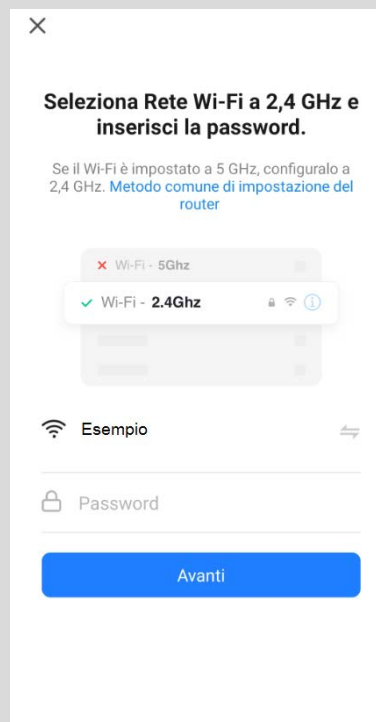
×

Seleziona Rete Wi-Fi a 2,4 GHz e inserisci la password.

Se il Wi-Fi è impostato a 5 GHz, configuralo a 2,4 GHz. Metodo comune di impostazione del router

× Wi-Fi - 5Ghz

✓ Wi-Fi - 2.4Ghz

Esempio

Password

Avanti